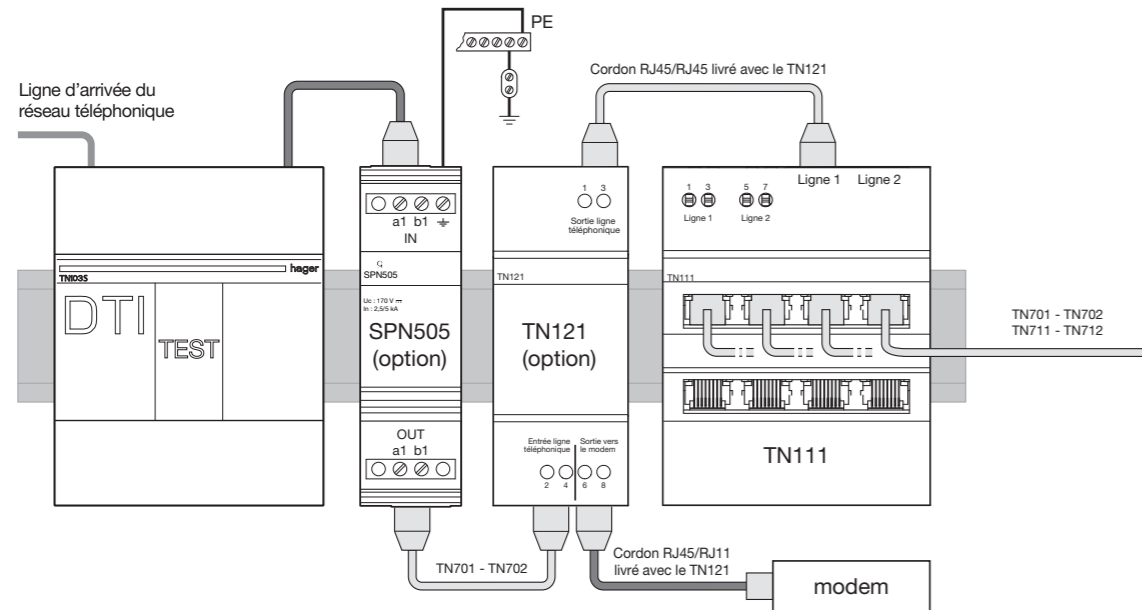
PE

Cordon RJ45/RJ45 livré avec le TN121

Ligne d'arrivée du réseau téléphonique

a1 b1 ⏚
IN

1 3
Sortie ligne téléphonique

1 3 5 7
Ligne 1 Ligne 2

Ligne 1 Ligne 2

TN103S
hager

SPN505

TN121

TN111

DTI

TEST

Uc : 170 V ⎓
In : 2,5/5 kA

SPN505
(option)

TN121
(option)

TN701 - TN702
TN711 - TN712

OUT
a1 b1

Entrée ligne téléphonique
Sortie vers le modem
2 4 6 8

TN111

TN701 - TN702

Cordon RJ45/RJ11 livré avec le TN121

modem